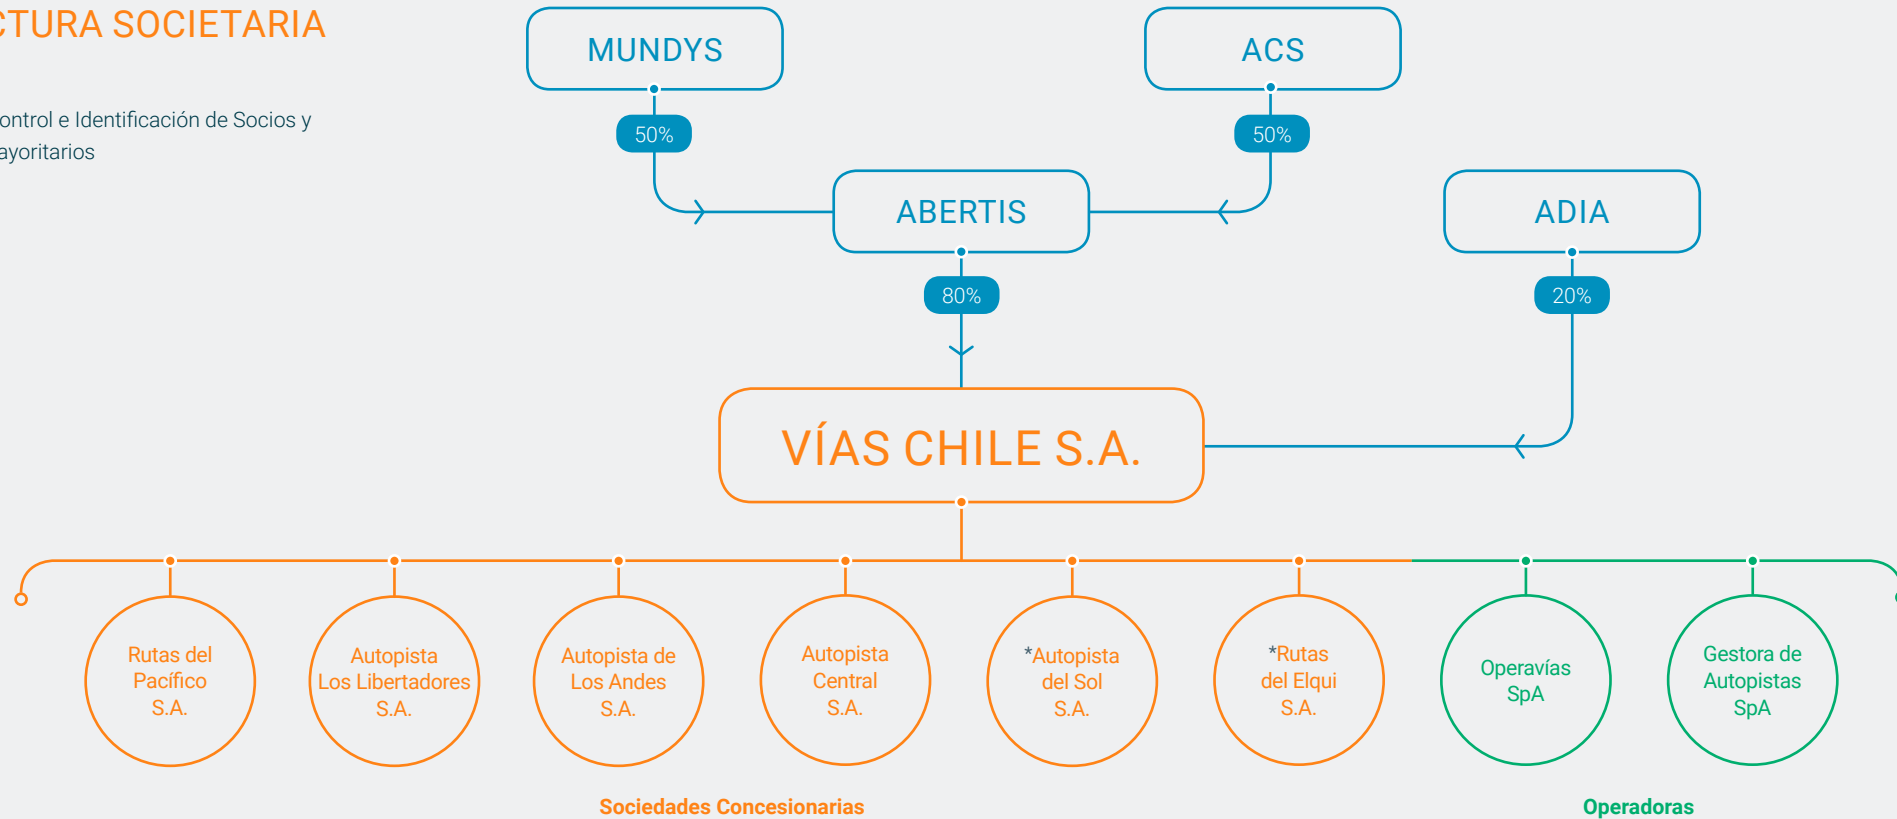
CTURA SOCIETARIA

ontrol e Identificación de Socios y ayoritarios

MUNDYS

ACS

50%

50%

ABERTIS

ADIA

80%

20%

VÍAS CHILE S.A.

Rutas del Pacífico S.A.

Autopista Los Libertadores S.A.

Autopista de Los Andes S.A.

Autopista Central S.A.

*Autopista del Sol S.A.

*Rutas del Elqui S.A.

Operavías SpA

Gestora de Autopistas SpA

Sociedades Concesionarias

Operadoras